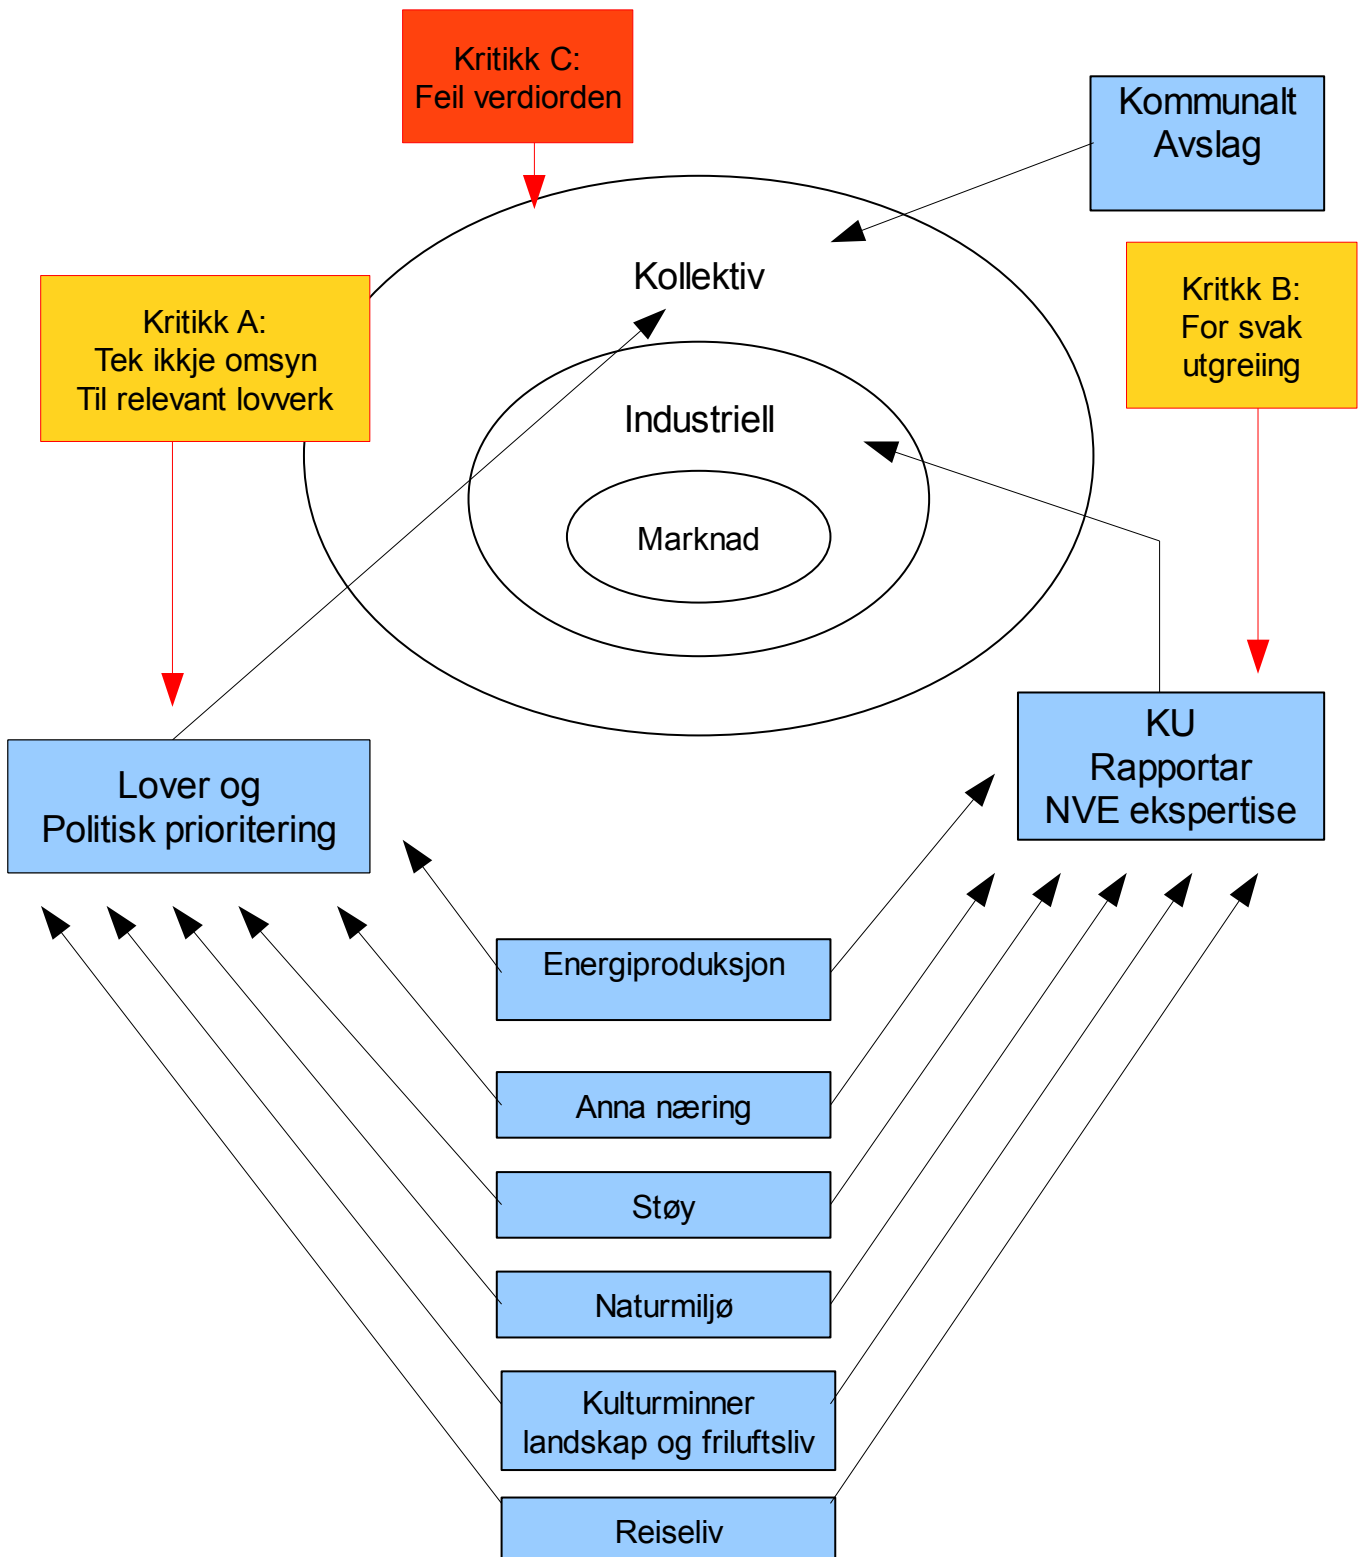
Kritikk C:
Feil verdiorden

Kommunalt
Avslag

Kritikk A:
Tek ikkje omsyn
Til relevant lovverk

Kollektiv

Kritkk B:
For svak
utgreiing

Industriell

Marknad

Lover og
Politisk prioritering

KU
Rapportar
NVE ekspertise

Energiproduksjon

Anna næring

Støy

Naturmiljø

Kulturminner
landskap og friluftsliv

Reiseliv